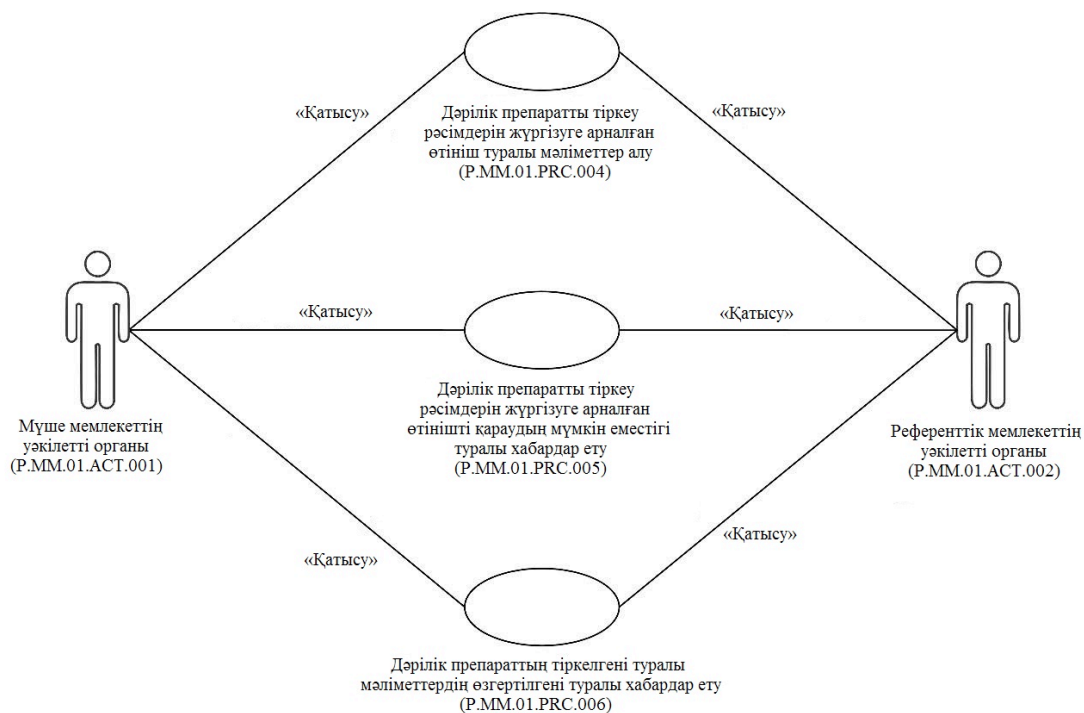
«Қатысу»

Дәрілік препаратты тіркеу рәсімдерін жүргізуге арналған өтініш туралы мәліметтер алу (P.MM.01.PRC.004)

«Қатысу»

«Қатысу»

«Қатысу»

Мүше мемлекеттің уәкілетті органы (P.MM.01.ACT.001)

Дәрілік препаратты тіркеу рәсімдерін жүргізуге арналған өтінішті қараудың мүмкін еместігі туралы хабардар ету (P.MM.01.PRC.005)

Референттік мемлекеттің уәкілетті органы (P.MM.01.ACT.002)

«Қатысу»

«Қатысу»

Дәрілік препараттың тіркелгені туралы мәліметтердің өзгертілгені туралы хабардар ету (P.MM.01.PRC.006)